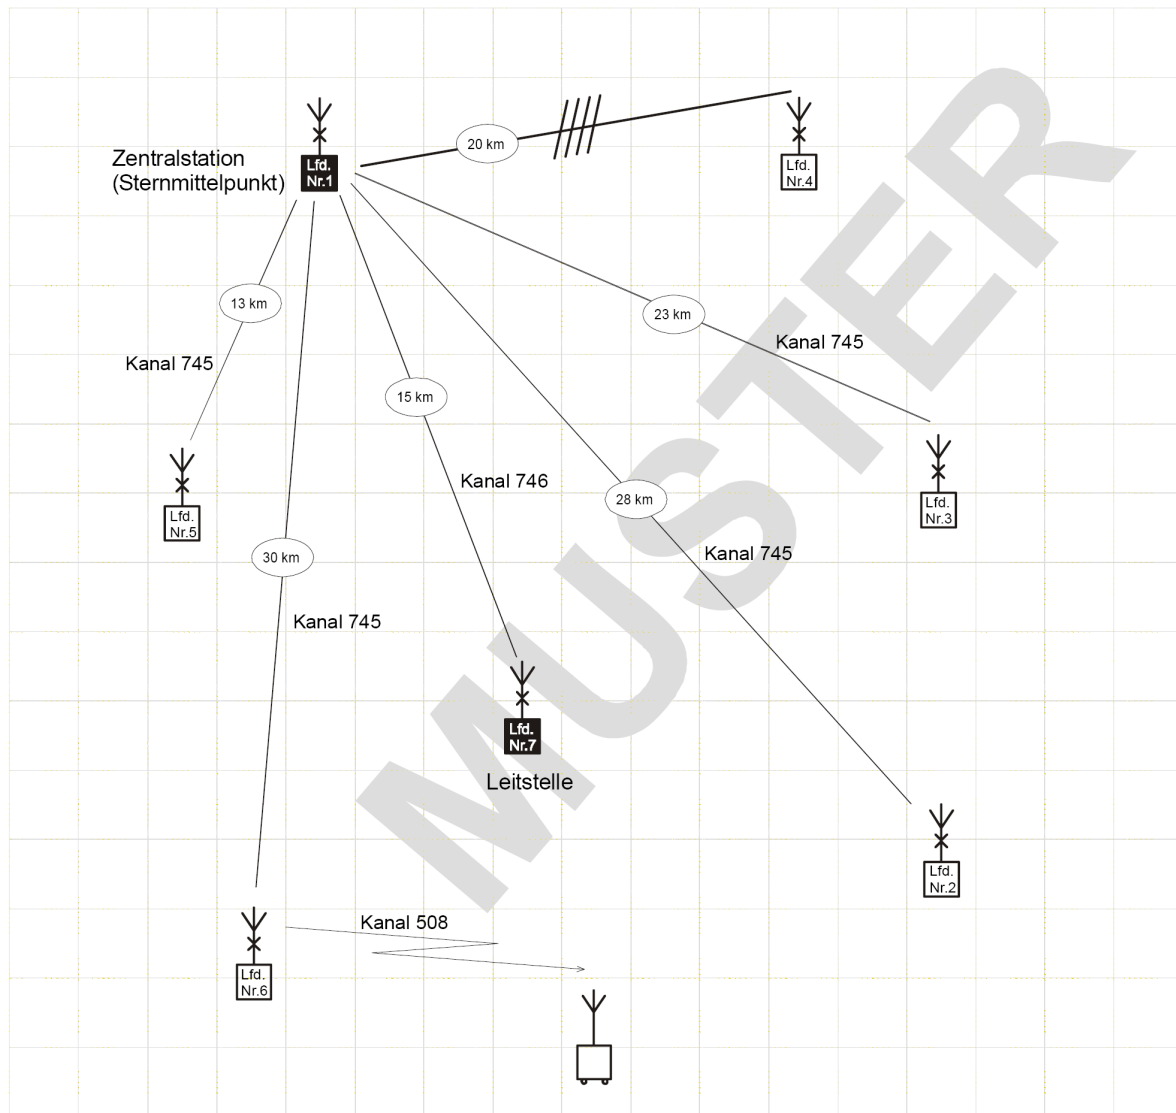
Zentralstation
(Sternmittelpunkt)

Lfd.
Nr.1

20 km

Lfd.
Nr.4

13 km

23 km

Kanal 745

Kanal 745

15 km

Lfd.
Nr.3

Kanal 746

28 km

Lfd.
Nr.5

Kanal 745

30 km

Kanal 745

Lfd.
Nr.7

Leitstelle

Lfd.
Nr.2

Kanal 508

Lfd.
Nr.6

MUSTER